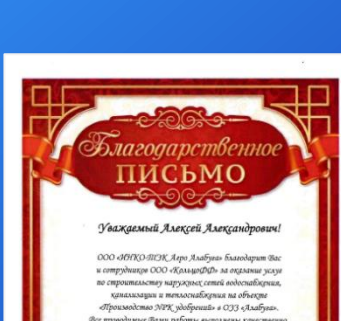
Благодарственное
ПИСЬМО

Уважаемый Алексей Александрович!

ООО «ИНКО-ТЭК Агро Алабуга» благодарит Вас и сотрудников ООО «КольцоФП» за оказание услуг по строительству наружных сетей водоснабжения, канализации и теплоснабжения на объекте «Производство NPK удобрений» в ОЭЗ «Алабуга».

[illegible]